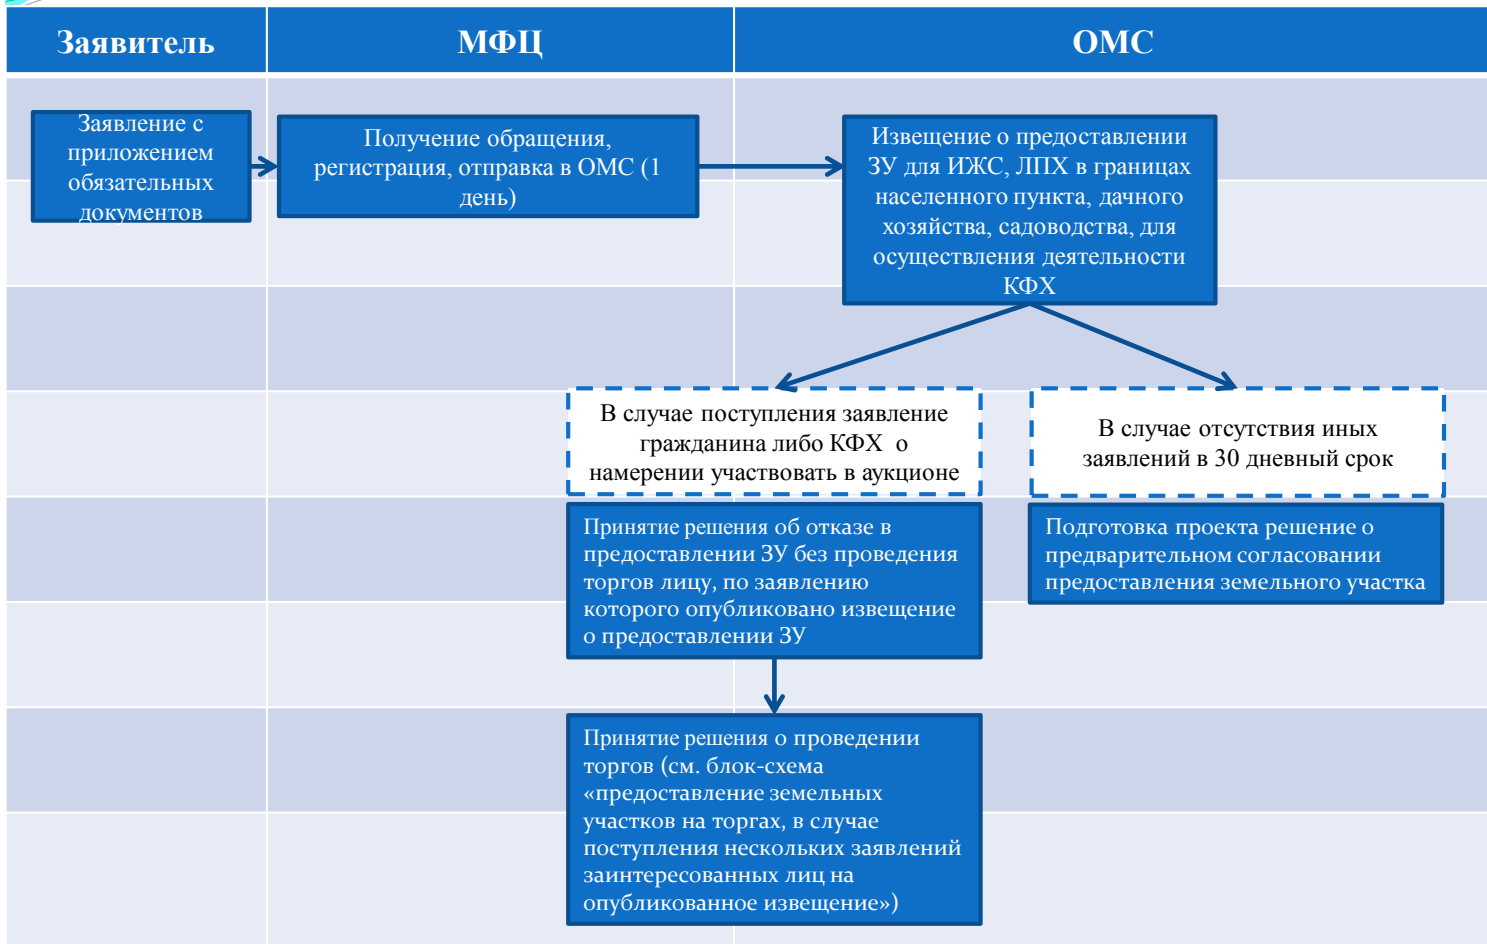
Заявитель

МФЦ

ОМС

Заявление с приложением обязательных документов

Получение обращения, регистрация, отправка в ОМС (1 день)

Извещение о предоставлении ЗУ для ИЖС, ЛПХ в границах населенного пункта, дачного хозяйства, садоводства, для осуществления деятельности КФХ

В случае поступления заявление гражданина либо КФХ о намерении участвовать в аукционе

В случае отсутствия иных заявлений в 30 дневный срок

Принятие решения об отказе в предоставлении ЗУ без проведения торгов лицу, по заявлению которого опубликовано извещение о предоставлении ЗУ

Подготовка проекта решение о предварительном согласовании предоставления земельного участка

Принятие решения о проведении торгов (см. блок-схема «предоставление земельных участков на торгах, в случае поступления нескольких заявлений заинтересованных лиц на опубликованное извещение»)